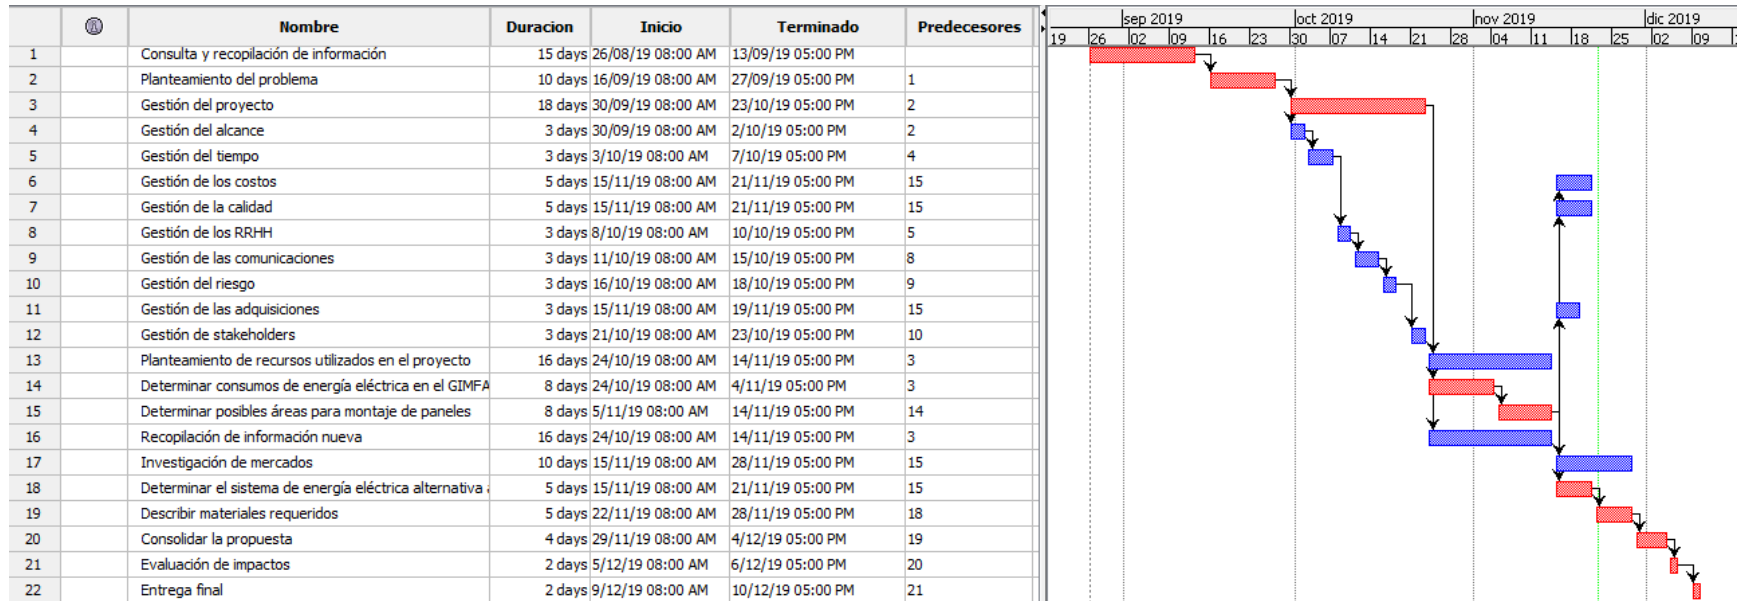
|  |  | Nombre | Duracion | Inicio | Terminado | Predecesores |
|---|---|---|---|---|---|---|
| 1 |  | Consulta y recopilación de información | 15 days | 26/08/19 08:00 AM | 13/09/19 05:00 PM |  |
| 2 |  | Planteamiento del problema | 10 days | 16/09/19 08:00 AM | 27/09/19 05:00 PM | 1 |
| 3 |  | Gestión del proyecto | 18 days | 30/09/19 08:00 AM | 23/10/19 05:00 PM | 2 |
| 4 |  | Gestión del alcance | 3 days | 30/09/19 08:00 AM | 2/10/19 05:00 PM | 2 |
| 5 |  | Gestión del tiempo | 3 days | 3/10/19 08:00 AM | 7/10/19 05:00 PM | 4 |
| 6 |  | Gestión de los costos | 5 days | 15/11/19 08:00 AM | 21/11/19 05:00 PM | 15 |
| 7 |  | Gestión de la calidad | 5 days | 15/11/19 08:00 AM | 21/11/19 05:00 PM | 15 |
| 8 |  | Gestión de los RRHH | 3 days | 8/10/19 08:00 AM | 10/10/19 05:00 PM | 5 |
| 9 |  | Gestión de las comunicaciones | 3 days | 11/10/19 08:00 AM | 15/10/19 05:00 PM | 8 |
| 10 |  | Gestión del riesgo | 3 days | 16/10/19 08:00 AM | 18/10/19 05:00 PM | 9 |
| 11 |  | Gestión de las adquisiciones | 3 days | 15/11/19 08:00 AM | 19/11/19 05:00 PM | 15 |
| 12 |  | Gestión de stakeholders | 3 days | 21/10/19 08:00 AM | 23/10/19 05:00 PM | 10 |
| 13 |  | Planteamiento de recursos utilizados en el proyecto | 16 days | 24/10/19 08:00 AM | 14/11/19 05:00 PM | 3 |
| 14 |  | Determinar consumos de energía eléctrica en el GIMFA | 8 days | 24/10/19 08:00 AM | 4/11/19 05:00 PM | 3 |
| 15 |  | Determinar posibles áreas para montaje de paneles | 8 days | 5/11/19 08:00 AM | 14/11/19 05:00 PM | 14 |
| 16 |  | Recopilación de información nueva | 16 days | 24/10/19 08:00 AM | 14/11/19 05:00 PM | 3 |
| 17 |  | Investigación de mercados | 10 days | 15/11/19 08:00 AM | 28/11/19 05:00 PM | 15 |
| 18 |  | Determinar el sistema de energía eléctrica alternativa | 5 days | 15/11/19 08:00 AM | 21/11/19 05:00 PM | 15 |
| 19 |  | Describir materiales requeridos | 5 days | 22/11/19 08:00 AM | 28/11/19 05:00 PM | 18 |
| 20 |  | Consolidar la propuesta | 4 days | 29/11/19 08:00 AM | 4/12/19 05:00 PM | 19 |
| 21 |  | Evaluación de impactos | 2 days | 5/12/19 08:00 AM | 6/12/19 05:00 PM | 20 |
| 22 |  | Entrega final | 2 days | 9/12/19 08:00 AM | 10/12/19 05:00 PM | 21 |

sep 2019 oct 2019 nov 2019 dic 2019
19 26 02 09 16 23 30 07 14 21 28 04 11 18 25 02 09